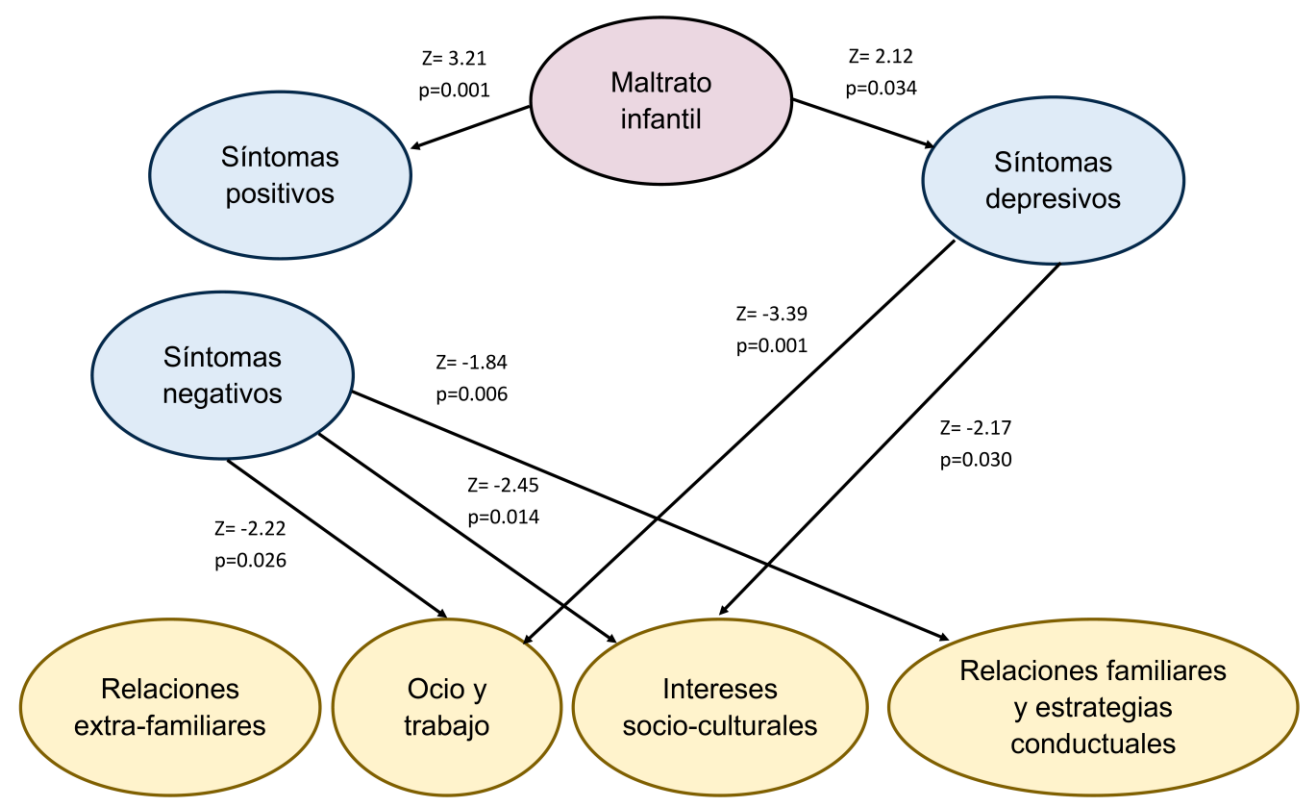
Z= 3.21
p=0.001

Maltrato infantil

Z= 2.12
p=0.034

Síntomas positivos

Síntomas depresivos

Z= -3.39
p=0.001

Síntomas negativos

Z= -1.84
p=0.006

Z= -2.17
p=0.030

Z= -2.45
p=0.014

Z= -2.22
p=0.026

Relaciones extra-familiares

Ocio y trabajo

Intereses socio-culturales

Relaciones familiares y estrategias conductuales